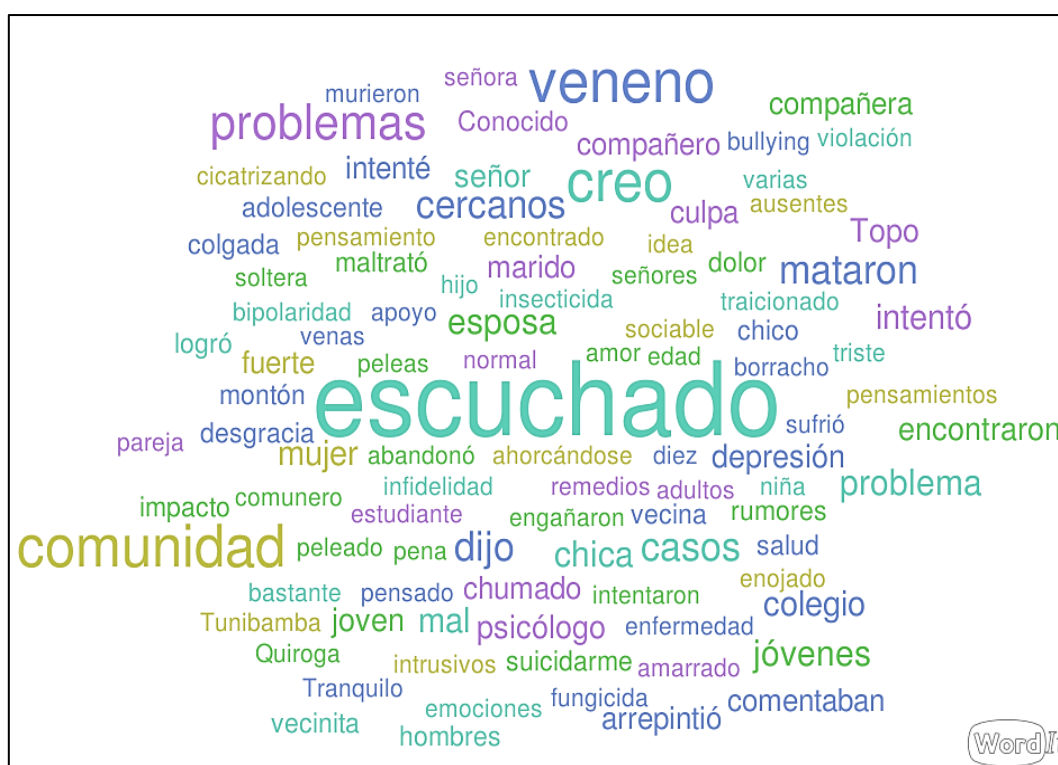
señora veneno
murieron
problemas Conocido compañera
compañero bullying violación
cicatrizando intenté señor creo varias
adolescente cercanos culpa ausentes
colgada pensamiento encontrado idea Topo
soltera maltrató hijo marido señores dolor mataron
bipolaridad apoyo insecticida traicionado
venas esposa sociable chico intentó
logró fuerte peleas normal amor edad triste
borracho
montón escuchado pensamientos
pareja desgracia sufrió encontraron
mujer abandonó ahorcándose diez depresión
infidelidad remedios niña problema
impacto comunero adultos
estudiante engañaron vecina rumores
comunidad peleado pena dijo chica casos salud
bastante pensado chumado enojado
intentaron colegio
Tunibamba joven mal psicólogo enfermedad
Quiroga intrusivos suicidarme amarrado jóvenes
Tranquilo fungicida comentaban
vecinita emociones arrepintió
hombres
Word